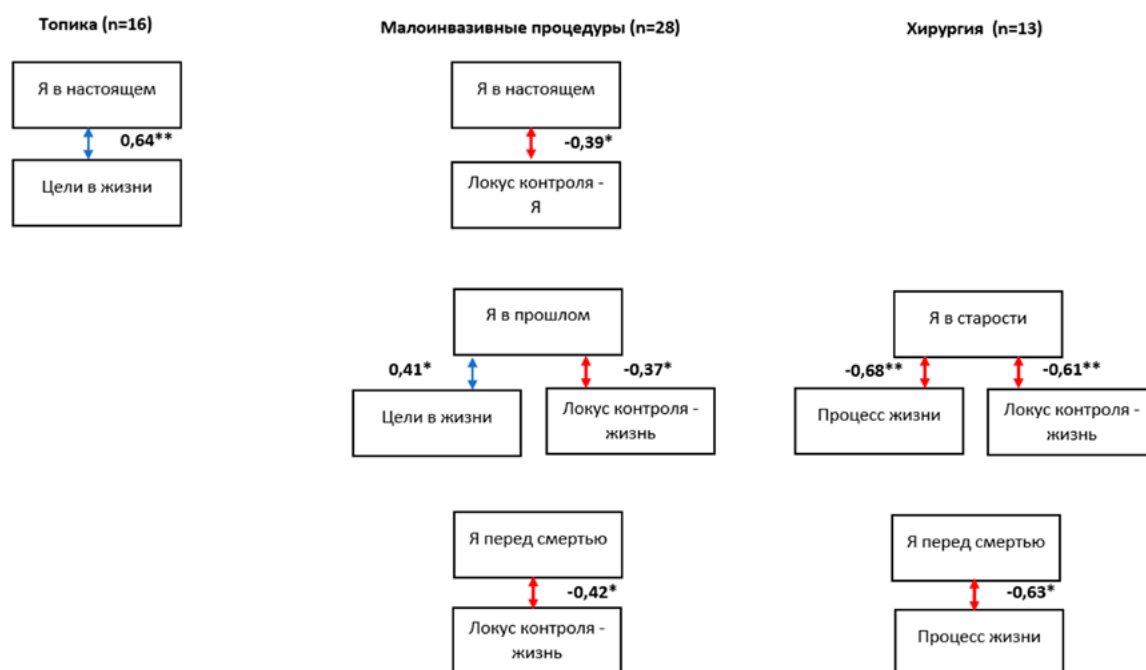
Топика (n=16)

Я в настоящем

0,64**

Цели в жизни

Малоинвазивные процедуры (n=28)

Я в настоящем

-0,39*

Локус контроля - Я

Я в прошлом

0,41*

-0,37*

Цели в жизни

Локус контроля - жизнь

Я перед смертью

-0,42*

Локус контроля - жизнь

Хирургия (n=13)

Я в старости

-0,68**

-0,61**

Процесс жизни

Локус контроля - жизнь

Я перед смертью

-0,63*

Процесс жизни